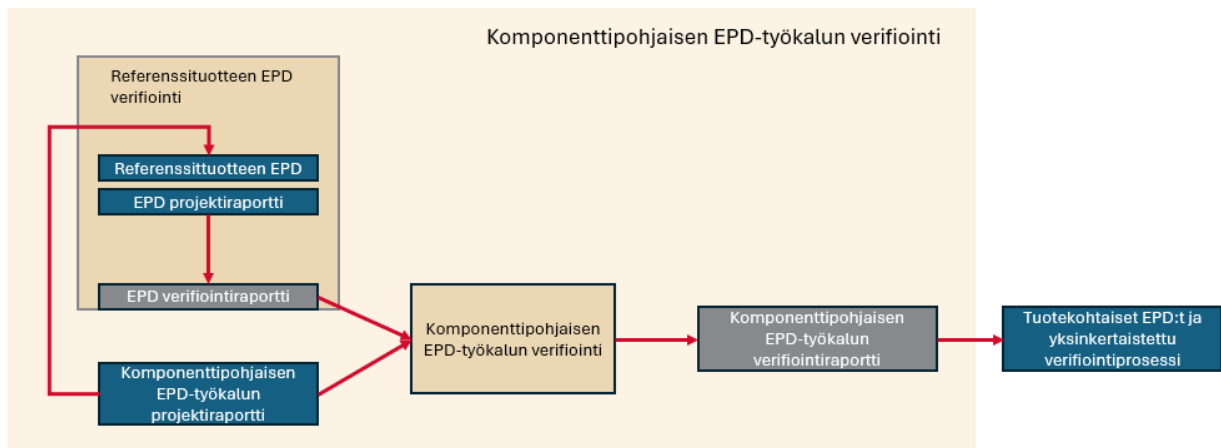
Komponenttipohjaisen EPD-työkalun verifiointi

Referenssituotteen EPD verifiointi

Referenssituotteen EPD

EPD projektiraportti

EPD verifiointiraportti

Komponenttipohjaisen EPD-työkalun projektiraportti

Komponenttipohjaisen EPD-työkalun verifiointi

Komponenttipohjaisen EPD-työkalun verifiointiraportti

Tuotekohtaiset EPD:t ja yksinkertaistettu verifiointiprosessi